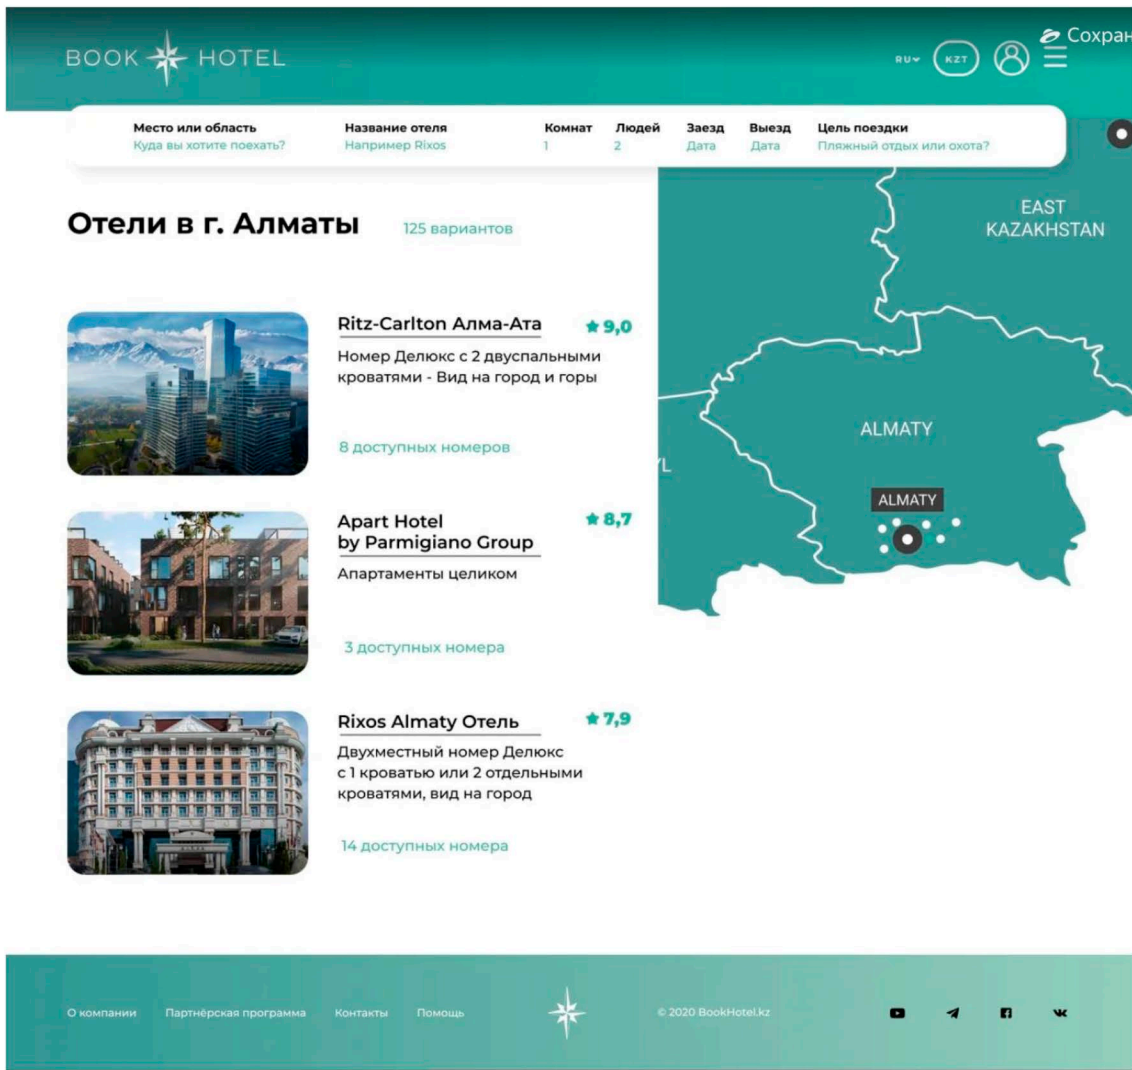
BOOK HOTEL

RU KZT

Сохран

| Место или область | Название отеля | Комнат | Людей | Заезд | Выезд | Цель поездки |
|---|---|---|---|---|---|---|
| Куда вы хотите поехать? | Например Rixos | 1 | 2 | Дата | Дата | Пляжный отдых или охота? |

Отели в г. Алматы

125 вариантов

Ritz-Carlton Алма-Ата ★ 9,0

Номер Делюкс с 2 двуспальными кроватями - Вид на город и горы

8 доступных номеров

Apart Hotel by Parmigiano Group ★ 8,7

Апартаменты целиком

3 доступных номера

Rixos Almaty Отель ★ 7,9

Двухместный номер Делюкс с 1 кроватью или 2 отдельными кроватями, вид на город

14 доступных номера

EAST KAZAKHSTAN

ALMATY

ALMATY

L

О компании Партнёрская программа Контакты Помощь

© 2020 BookHotel.kz